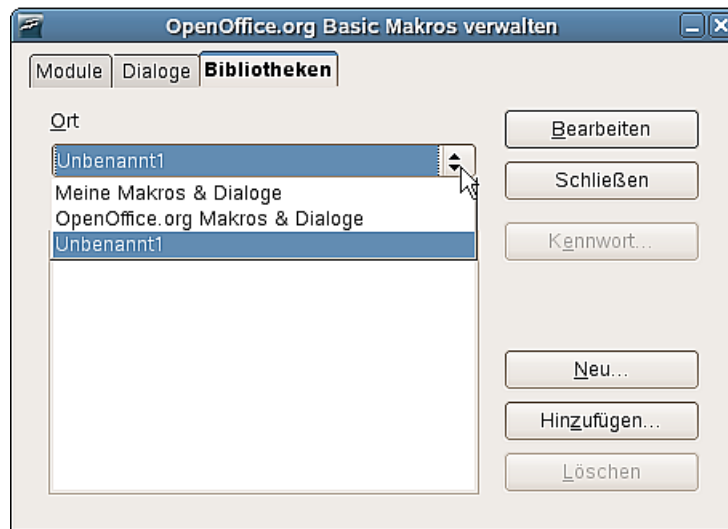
OpenOffice.org Basic Makros verwalten

Module | Dialoge | Bibliotheken

Ort

Unbenannt1

Meine Makros & Dialoge
OpenOffice.org Makros & Dialoge
Unbenannt1

Bearbeiten
Schließen
Kennwort...
Neu...
Hinzufügen...
Löschen